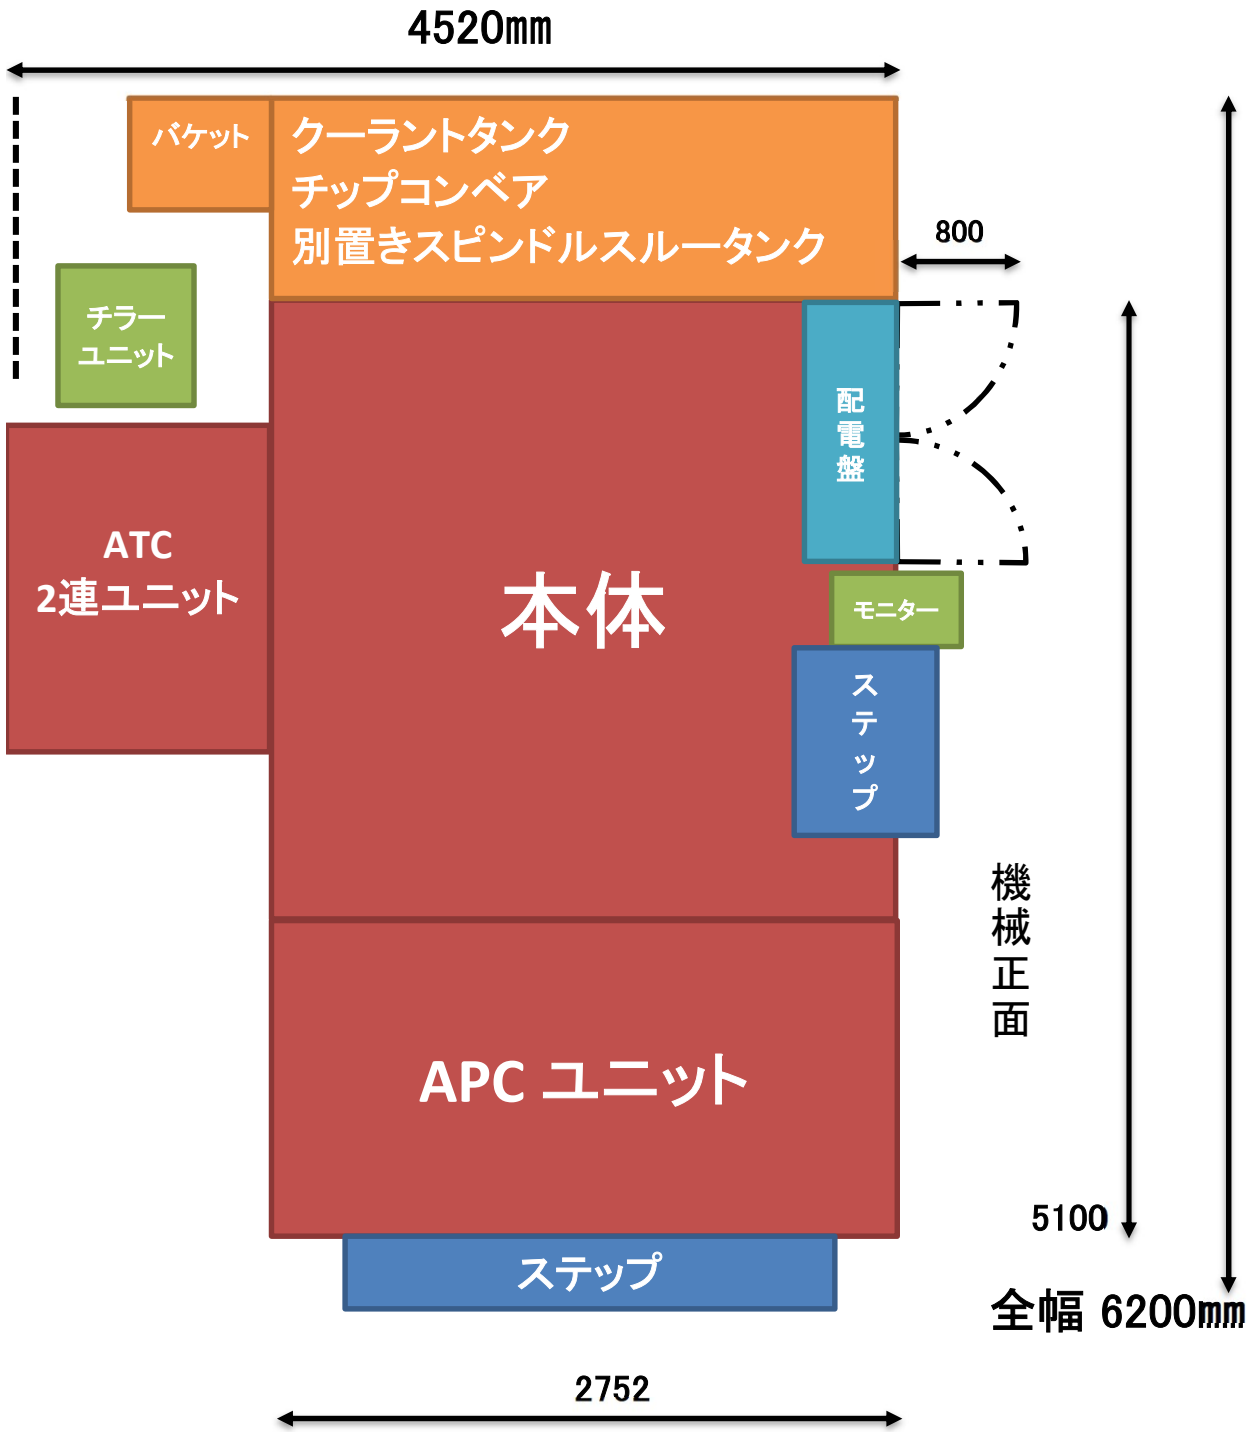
4520㎜

バケット

クーラントタンク
チップコンベア
別置きスピンドルスルータンク

800

チラー
ユニット

配
電
盤

ATC
2連ユニット

本体

モニター

ス
テ
ッ
プ

機
械
正
面

APC ユニット

5100

ステップ

全幅 6200㎜

2752